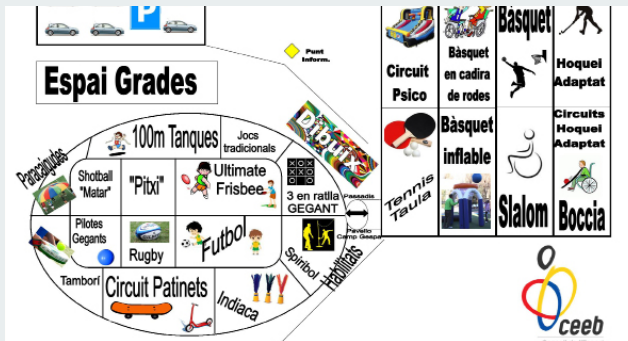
P

Punt Inform.

Espai Grades

100m Tanques

Jocs tradicionals

Dibuix

Paracaigudes

Shotball "Matar"

"Pitxi"

Ultimate Frisbee

3 en ratlla GEGANT

Passadís

Pavelló Camp Gaspa

Pilotes Gegants

Rugby

Futbol

Spiribol

Habilitats

Tamborí

Circuit Patinets

Indiaca

Circuit Psico

Bàsquet en cadira de rodes

Bàsquet

Hoquei Adaptat

Tennis Taula

Bàsquet inflable

Slalom

Circuits Hoquei Adaptat

Boccia

ceeb